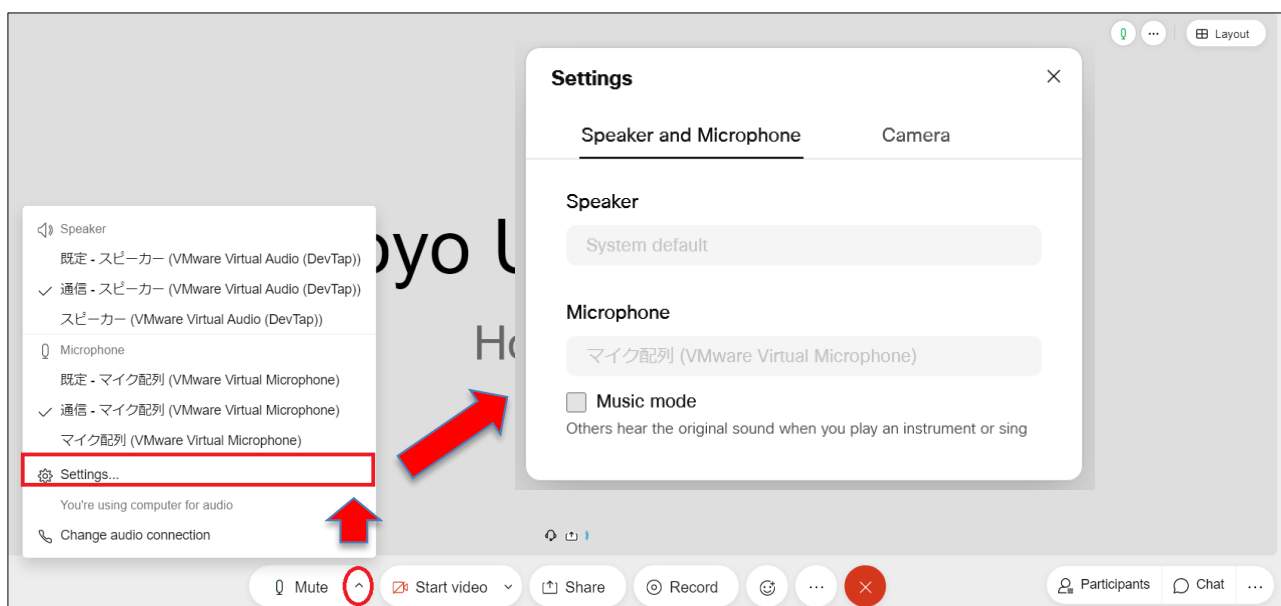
Layout

Settings

Speaker and Microphone

Camera

Speaker

System default

Microphone

マイク配列 (VMware Virtual Microphone)

Music mode

Others hear the original sound when you play an instrument or sing

Speaker

既定 - スピーカー (VMware Virtual Audio (DevTap))

通信 - スピーカー (VMware Virtual Audio (DevTap))

スピーカー (VMware Virtual Audio (DevTap))

Microphone

既定 - マイク配列 (VMware Virtual Microphone)

通信 - マイク配列 (VMware Virtual Microphone)

マイク配列 (VMware Virtual Microphone)

Settings...

You're using computer for audio

Change audio connection

oyo U

Ho

Mute

Start video

Share

Record

Participants

Chat